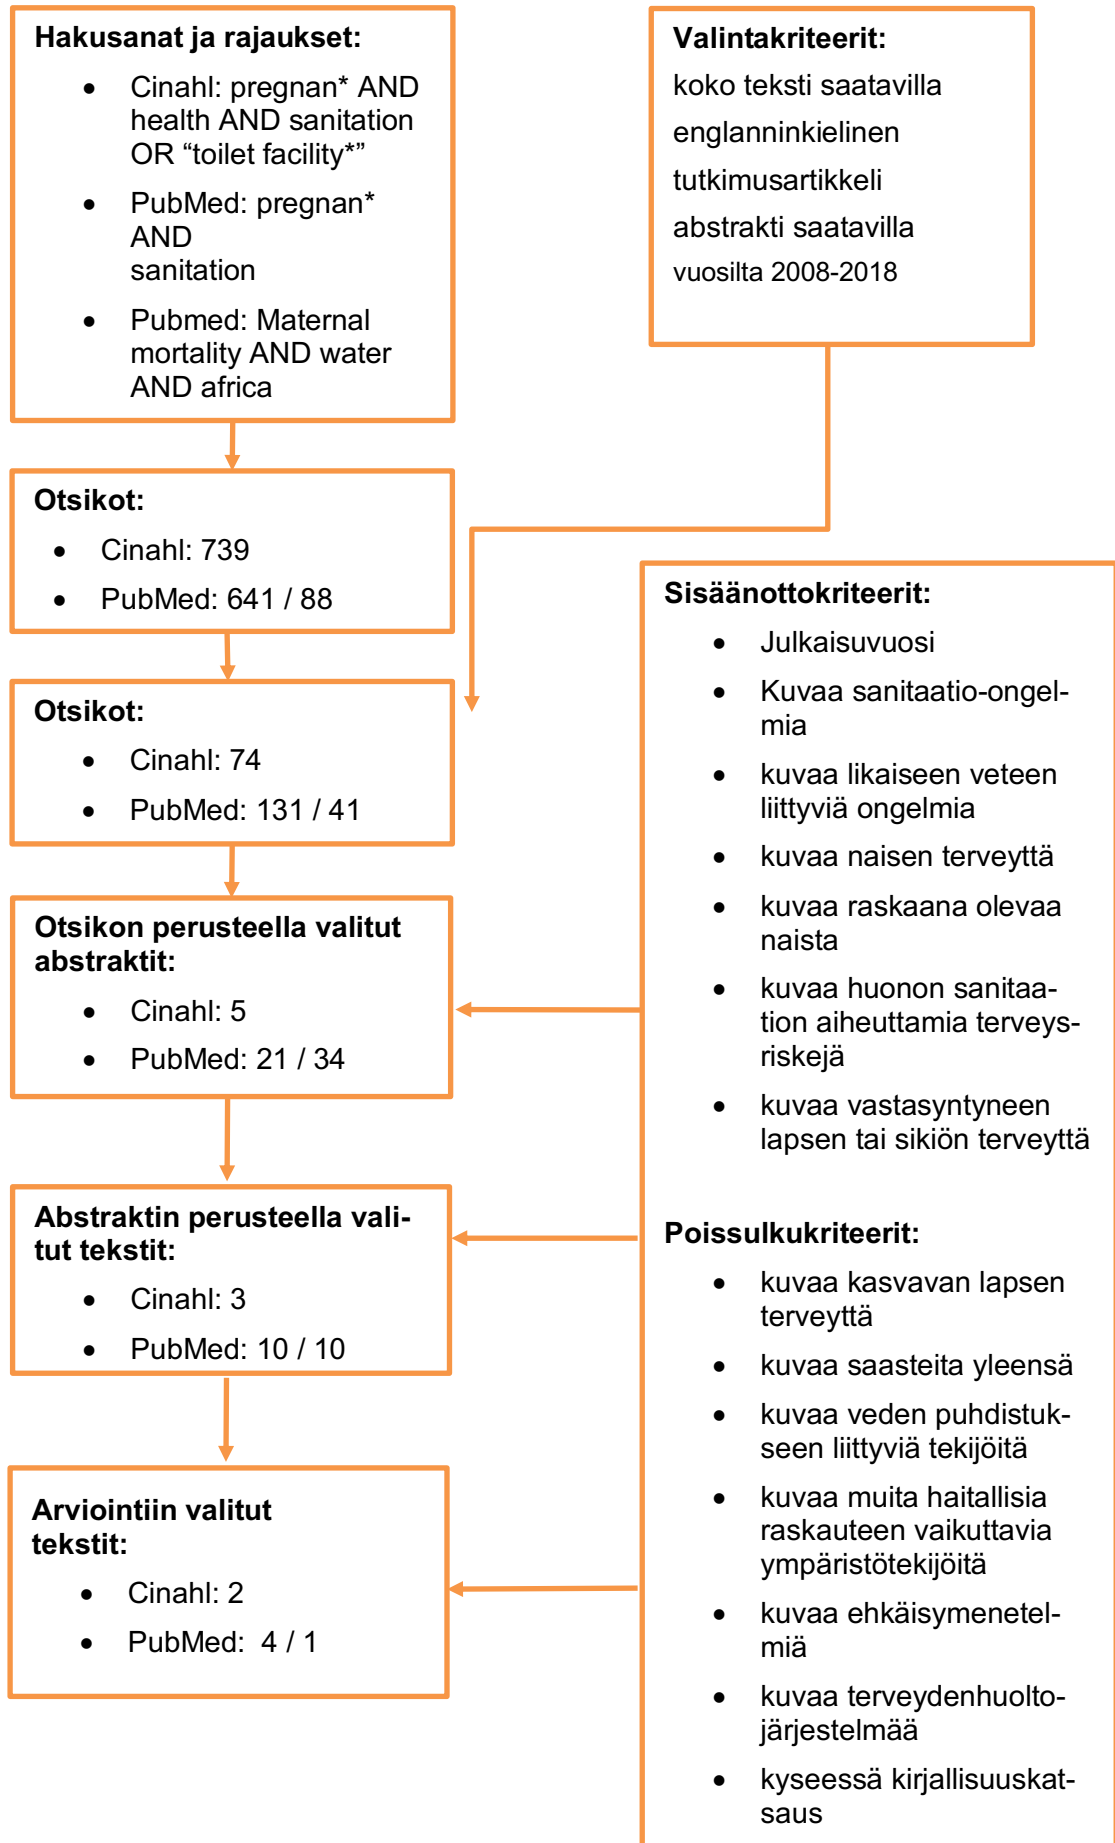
Hakusanat ja rajaukset:

- Cinahl: pregnan* AND health AND sanitation OR “toilet facility*”
- PubMed: pregnan* AND sanitation
- Pubmed: Maternal mortality AND water AND africa

Otsikot:

- Cinahl: 739
- PubMed: 641 / 88

Otsikot:

- Cinahl: 74
- PubMed: 131 / 41

Otsikon perusteella valitut abstraktit:

- Cinahl: 5
- PubMed: 21 / 34

Abstraktin perusteella valitut tekstit:

- Cinahl: 3
- PubMed: 10 / 10

Arviointiin valitut tekstit:

- Cinahl: 2
- PubMed: 4 / 1

Valintakriteerit:
koko teksti saatavilla
englanninkielinen
tutkimusartikkeli
abstrakti saatavilla
vuosilta 2008-2018

Sisäänottokriteerit:

- Julkaisuvuosi
- Kuvaa sanitaatio-ongelmia
- kuvaa likaiseen veteen liittyviä ongelmia
- kuvaa naisen terveyttä
- kuvaa raskaana olevaa naista
- kuvaa huonon sanitaation aiheuttamia terveysriskejä
- kuvaa vastasyntyneen lapsen tai sikiön terveyttä

Poissulkukriteerit:

- kuvaa kasvavan lapsen terveyttä
- kuvaa saasteita yleensä
- kuvaa veden puhdistukseen liittyviä tekijöitä
- kuvaa muita haitallisia raskauteen vaikuttavia ympäristötekijöitä
- kuvaa ehkäisymenetelmiä
- kuvaa terveydenhuoltojärjestelmää
- kyseessä kirjallisuuskatsaus